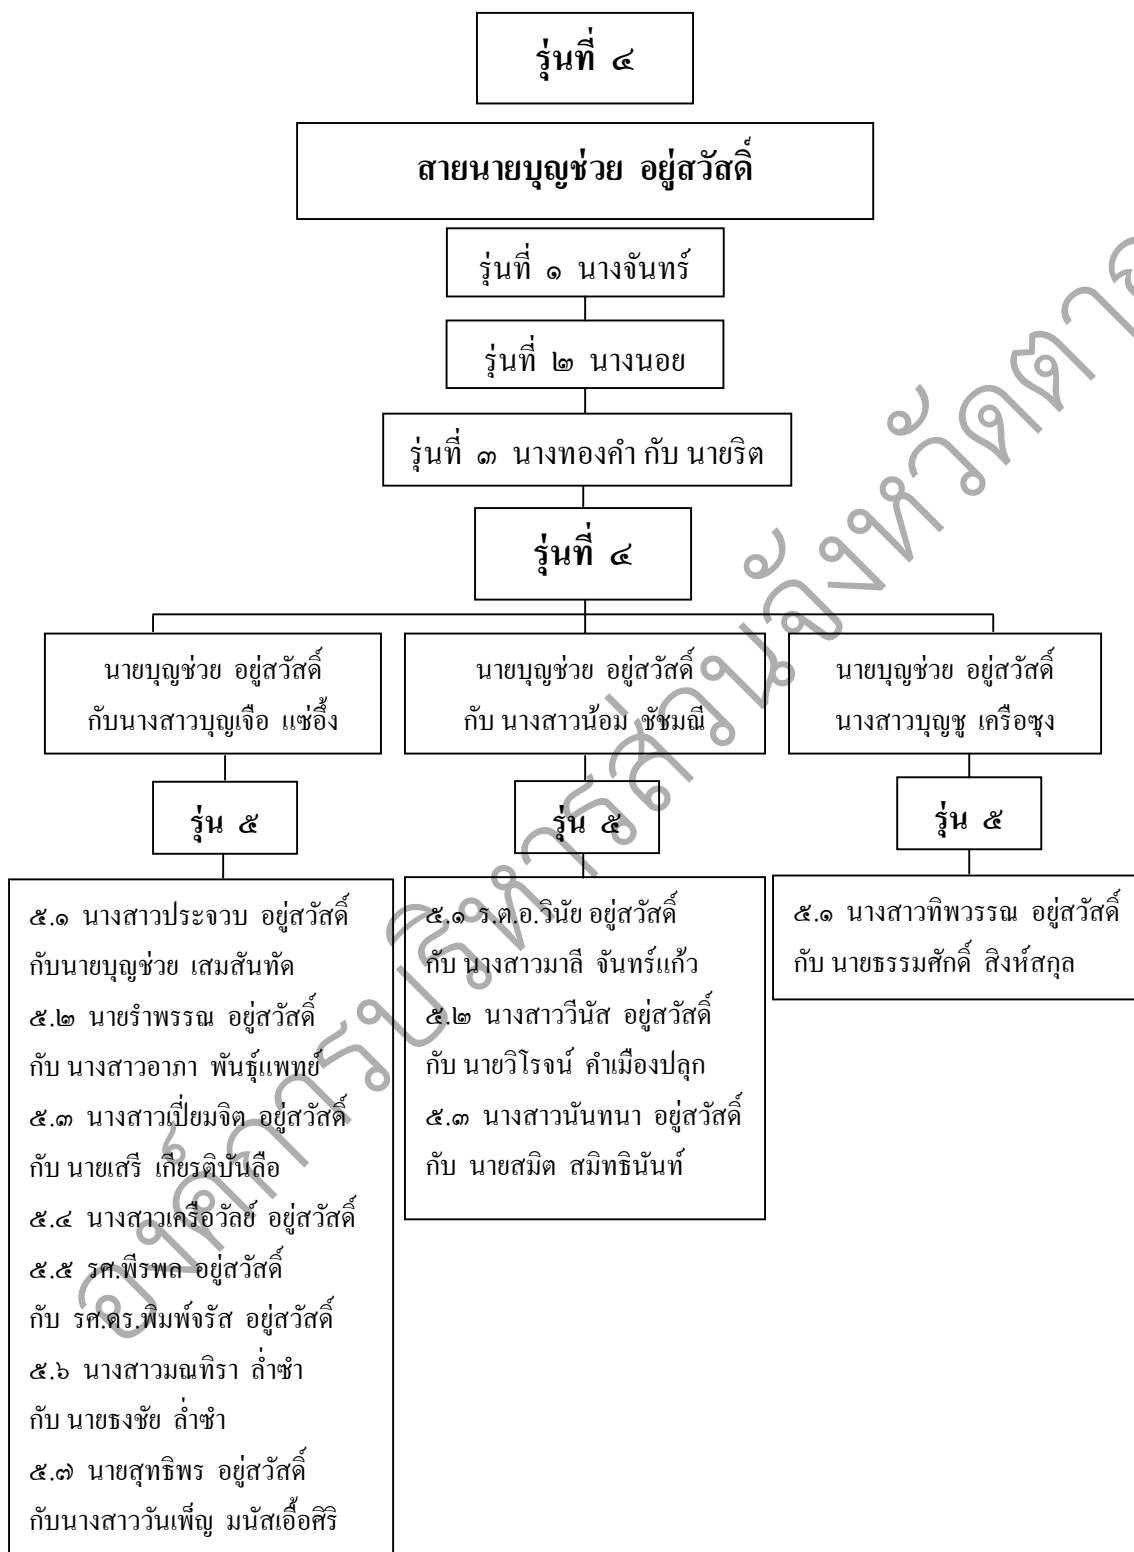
รุ่นที่ ๔

สายนายบุญช่วย อยู่สวัสดิ์

รุ่นที่ ๑ นางจันทร์

รุ่นที่ ๒ นางนอย

รุ่นที่ ๓ นางทองคำ กับ นายริต

รุ่นที่ ๔

นายบุญช่วย อยู่สวัสดิ์ กับนางสาวบุญเจือ แซ่อึ้ง

รุ่น ๕

๕.๑ นางสาวประจวบ อยู่สวัสดิ์ กับนายบุญช่วย เสมสันทัด
๕.๒ นายรำพรรณ อยู่สวัสดิ์ กับ นางสาวอาภา พันธุ์แพทย์
๕.๓ นางสาวเปี่ยมจิต อยู่สวัสดิ์ กับ นายเสรี เกียรติบันลือ
๕.๔ นางสาวเครือวัลย์ อยู่สวัสดิ์
๕.๕ รศ.พีรพล อยู่สวัสดิ์ กับ รศ.ดร.พิมพ์จรัส อยู่สวัสดิ์
๕.๖ นางสาวมณฑิรา ล่ำซำ กับ นายธงชัย ล่ำซำ
๕.๗ นายสุทธิพร อยู่สวัสดิ์ กับนางสาววันเพ็ญ มนัสเอื้อศิริ

นายบุญช่วย อยู่สวัสดิ์ กับ นางสาวน้อม ชัชมณี

รุ่น ๕

๕.๑ ร.ต.อ.วินัย อยู่สวัสดิ์ กับ นางสาวมาลี จันทร์แก้ว
๕.๒ นางสาววีนัส อยู่สวัสดิ์ กับ นายวิโรจน์ คำเมืองปลุก
๕.๓ นางสาวนันทนา อยู่สวัสดิ์ กับ นายสมิต สมิทธินันท์

นายบุญช่วย อยู่สวัสดิ์ นางสาวบุญชู เครือซุง

รุ่น ๕

๕.๑ นางสาวทิพวรรณ อยู่สวัสดิ์ กับ นายธรรมศักดิ์ สิงห์สกุล

อุทยานประวัติศาสตร์ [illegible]